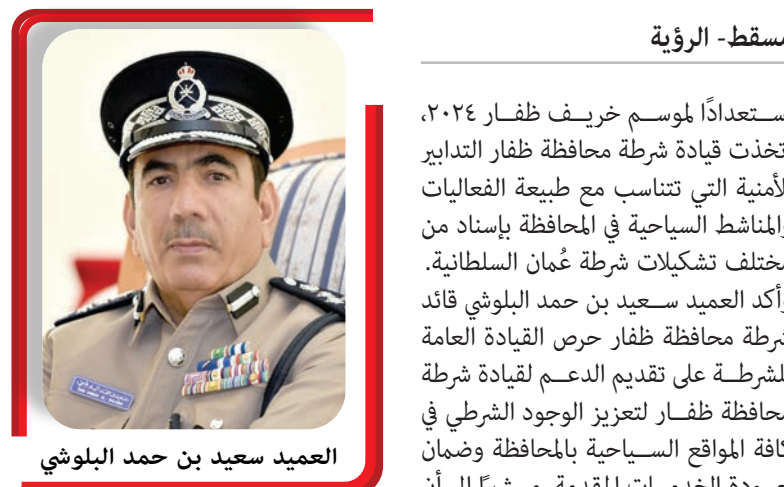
مسقط- الرؤية

استعدادًا لموسم خريف ظفار ٢٠٢٤، اتخذت قيادة شرطة محافظة ظفار التدابير الأمنية التي تتناسب مع طبيعة الفعاليات والمناشط السياحية في المحافظة بإسناد من مختلف تشكيلات شرطة عُمان السلطانية.

وأكد العميد سعيد بن حمد البلوشي قائد شرطة محافظة ظفار حرص القيادة العامة للشرطة على تقديم الدعم لقيادة شرطة محافظة ظفار لتعزيز الوجود الشرطي في كافة المواقع السياحية بالمحافظة وضمان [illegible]

العميد سعيد بن حمد البلوشي